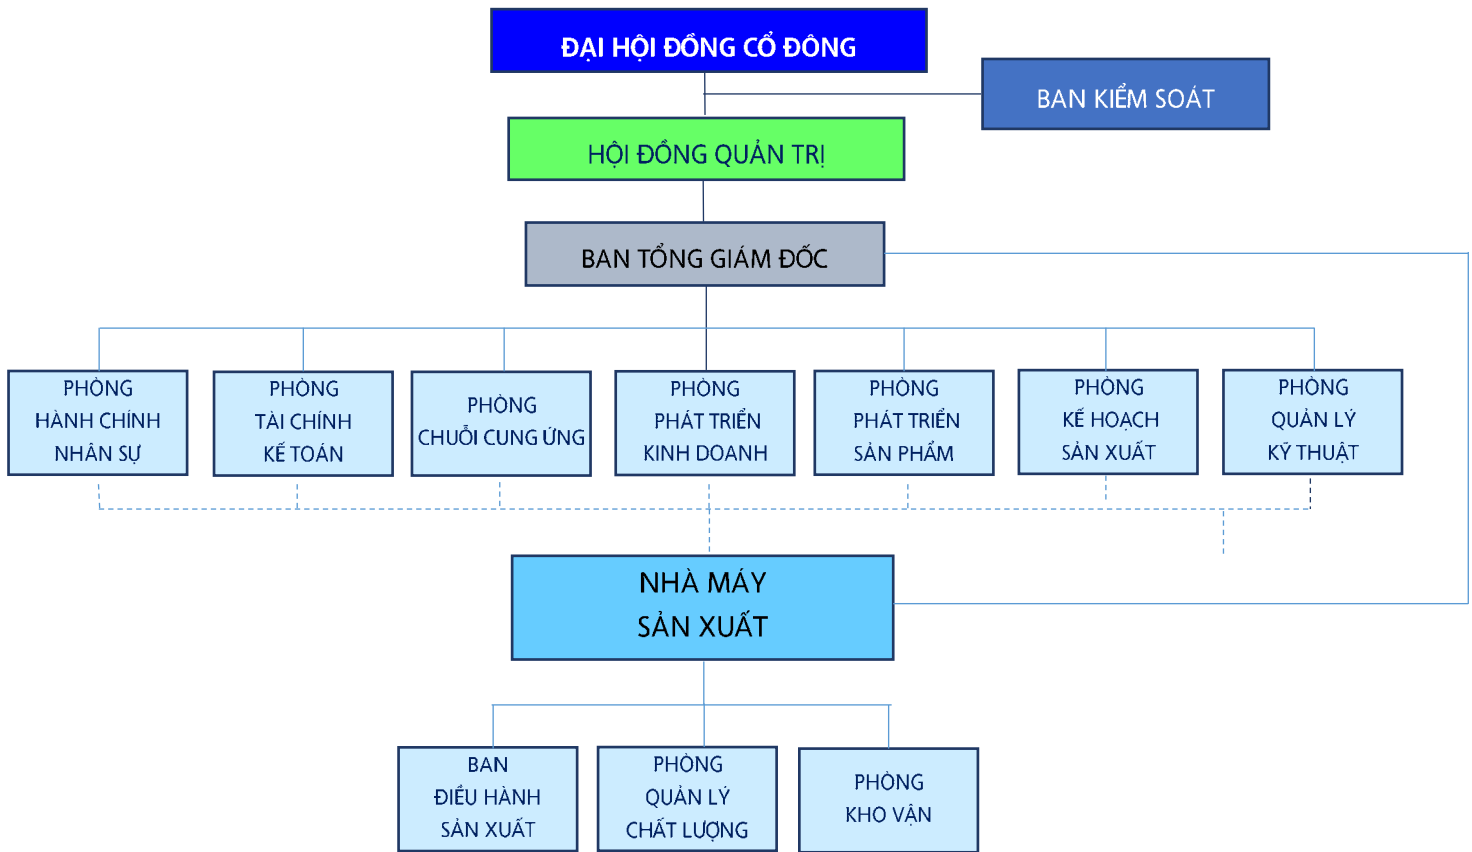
ĐẠI HỘI ĐỒNG CỔ ĐÔNG

BAN KIỂM SOÁT

HỘI ĐỒNG QUẢN TRỊ

BAN TỔNG GIÁM ĐỐC

PHÒNG HÀNH CHÍNH NHÂN SỰ

PHÒNG TÀI CHÍNH KẾ TOÁN

PHÒNG CHUỖI CUNG ỨNG

PHÒNG PHÁT TRIỂN KINH DOANH

PHÒNG PHÁT TRIỂN SẢN PHẨM

PHÒNG KẾ HOẠCH SẢN XUẤT

PHÒNG QUẢN LÝ KỸ THUẬT

NHÀ MÁY SẢN XUẤT

BAN ĐIỀU HÀNH SẢN XUẤT

PHÒNG QUẢN LÝ CHẤT LƯỢNG

PHÒNG KHO VẬN